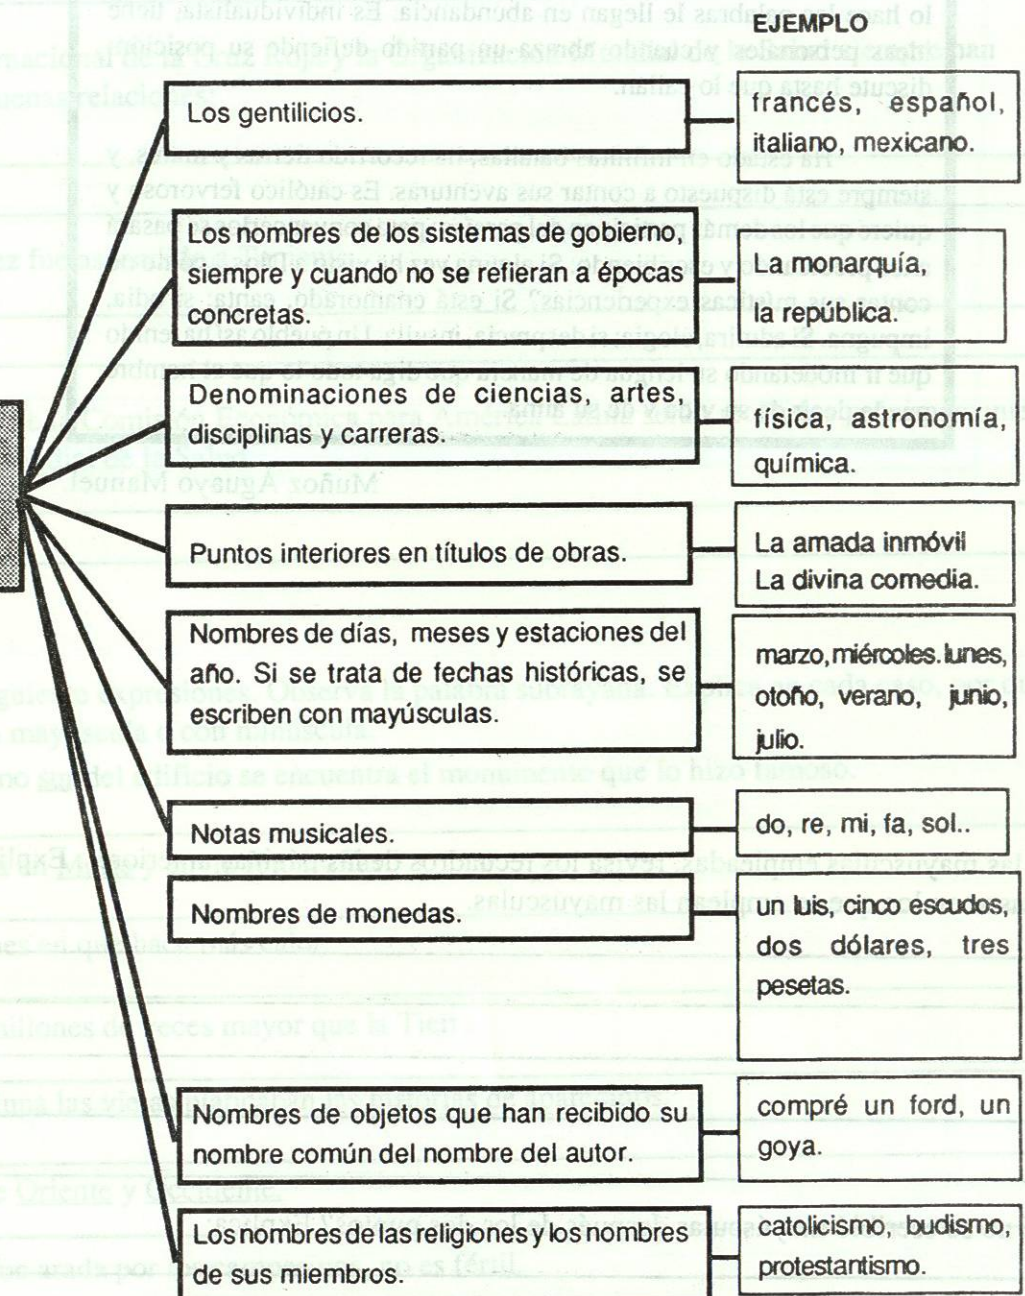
EJEMPLO

Los gentilicios. | francés, español, italiano, mexicano.

Los nombres de los sistemas de gobierno, siempre y cuando no se refieran a épocas concretas. | La monarquía, la república.

Denominaciones de ciencias, artes, disciplinas y carreras. | física, astronomía, química.

Puntos interiores en títulos de obras. | La amada inmóvil La divina comedia.

Nombres de días, meses y estaciones del año. Si se trata de fechas históricas, se escriben con mayúsculas. | marzo, miércoles. lunes, otoño, verano, junio, julio.

Notas musicales. | do, re, mi, fa, sol..

Nombres de monedas. | un luis, cinco escudos, dos dólares, tres pesetas.

Nombres de objetos que han recibido su nombre común del nombre del autor. | compré un ford, un goya.

Los nombres de las religiones y los nombres de sus miembros. | catolicismo, budismo, protestantismo.